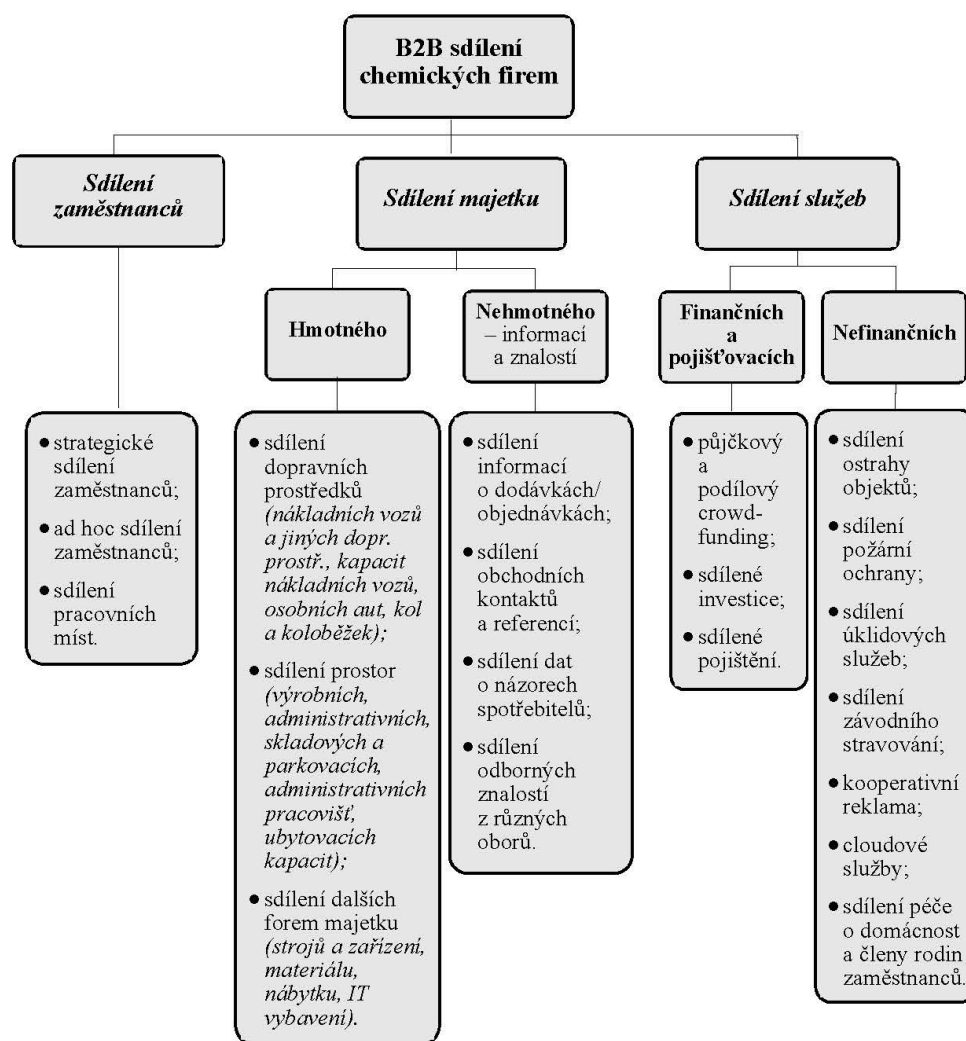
B2B sdílení chemických firem

Sdílení zaměstnanců

Sdílení majetku

Sdílení služeb

Hmotného

Nehmotného – informací a znalostí

Finančních a pojišťovacích

Nefinančních

• strategické sdílení zaměstnanců;
• ad hoc sdílení zaměstnanců;
• sdílení pracovních míst.

• sdílení dopravních prostředků (nákladních vozů a jiných dopr. prostř., kapacit nákladních vozů, osobních aut, kol a koloběžek);
• sdílení prostor (výrobních, administrativních, skladových a parkovacích, administrativních pracovišť, ubytovacích kapacit);
• sdílení dalších forem majetku (strojů a zařízení, materiálu, nábytku, IT vybavení).

• sdílení informací o dodávkách/objednávkách;
• sdílení obchodních kontaktů a referencí;
• sdílení dat o názorech spotřebitelů;
• sdílení odborných znalostí z různých oborů.

• půjčkový a podílový crowdfunding;
• sdílené investice;
• sdílené pojištění.

• sdílení ostrahy objektů;
• sdílení požární ochrany;
• sdílení úklidových služeb;
• sdílení závodního stravování;
• kooperativní reklama;
• cloudové služby;
• sdílení péče o domácnost a členy rodin zaměstnanců.